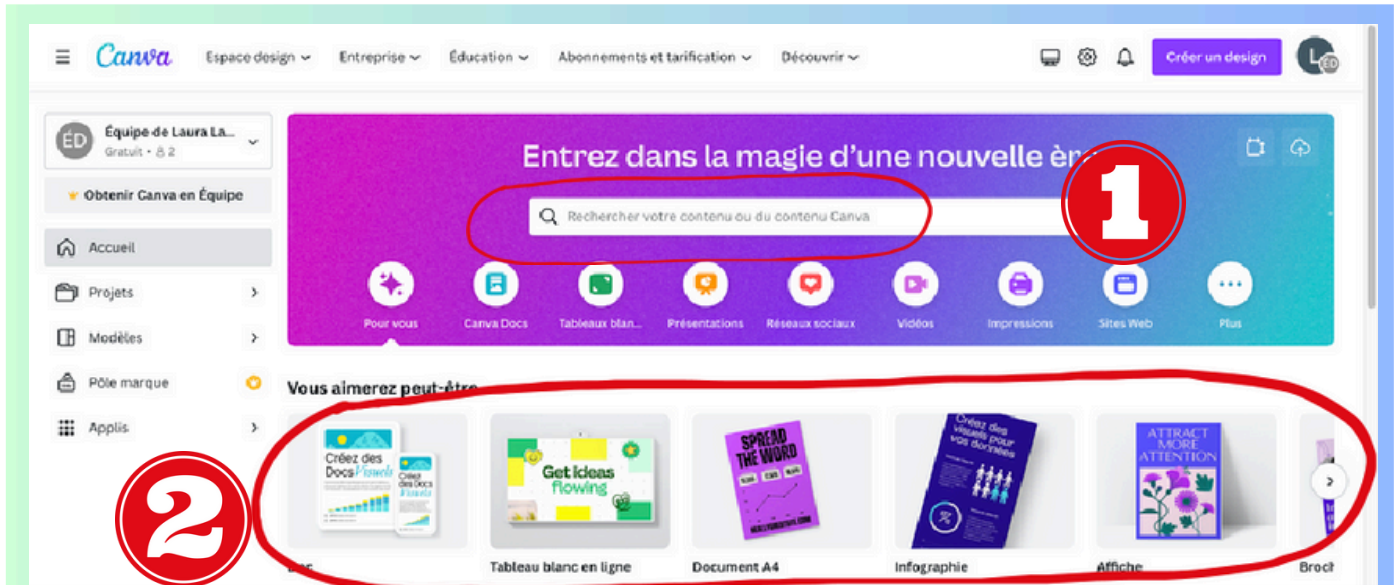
Canva Espace design Entreprise Éducation Abonnements et tarification Découvrir Créer un design

ÉD Équipe de Laura La... Gratuit • 2

Obtenir Canva en Équipe

Accueil
Projets
Modèles
Pôle marque
Applis

Entrez dans la magie d'une nouvelle èr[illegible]

Rechercher votre contenu ou du contenu Canva

1

Pour vous
Canva Docs
Tableaux blan...
Présentations
Réseaux sociaux
Vidéos
Impressions
Sites Web
Plus

Vous aimerez peut-être

Créez des Docs Visuels
Créez des Docs Visuels
Get ideas flowing
SPREAD THE WORD
Créez des visuels pour vos données
ATTRACT MORE ATTENTION

2

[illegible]
Tableau blanc en ligne
Document A4
Infographie
Affiche
Broch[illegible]